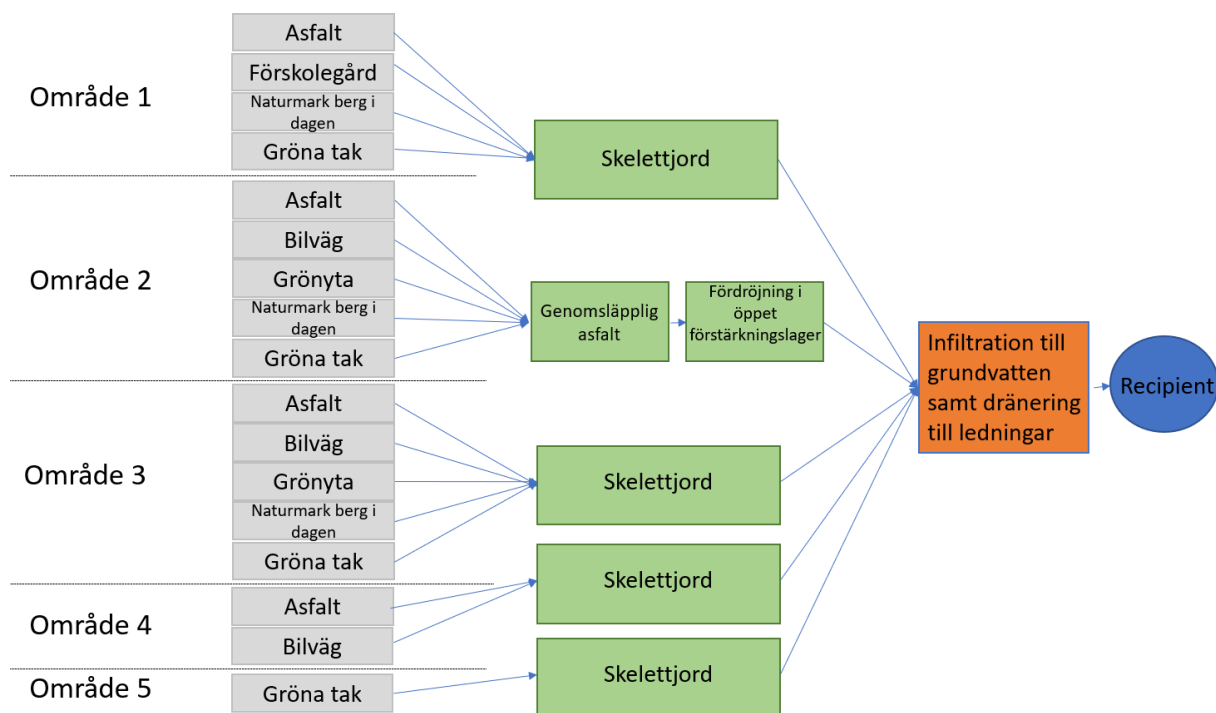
Område 1

Asfalt

Förskolegård

Naturmark berg i dagen

Gröna tak

Skelettjord

Område 2

Asfalt

Bilväg

Grönyta

Naturmark berg i dagen

Gröna tak

Genomsläpplig asfalt

Fördröjning i öppet förstärkningslager

Område 3

Asfalt

Bilväg

Grönyta

Naturmark berg i dagen

Gröna tak

Skelettjord

Område 4

Asfalt

Bilväg

Skelettjord

Område 5

Gröna tak

Skelettjord

Infiltration till grundvatten samt dränering till ledningar

Recipient